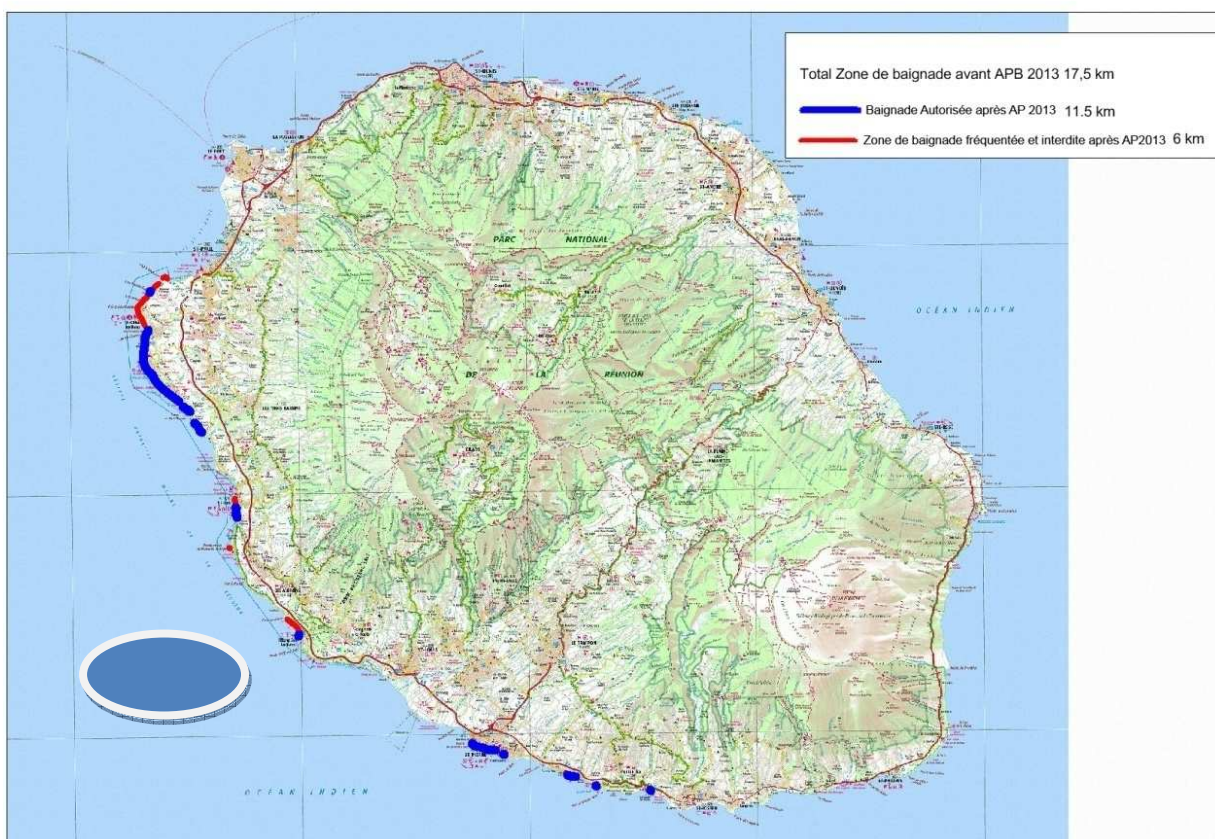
Total Zone de baignade avant APB 2013 17,5 km

Baignade Autorisée après AP 2013 11.5 km

Zone de baignade fréquentée et interdite après AP2013 6 km

PARC NATIONAL

DE LA RÉUNION

OCÉAN INDIEN

OCÉAN INDIEN